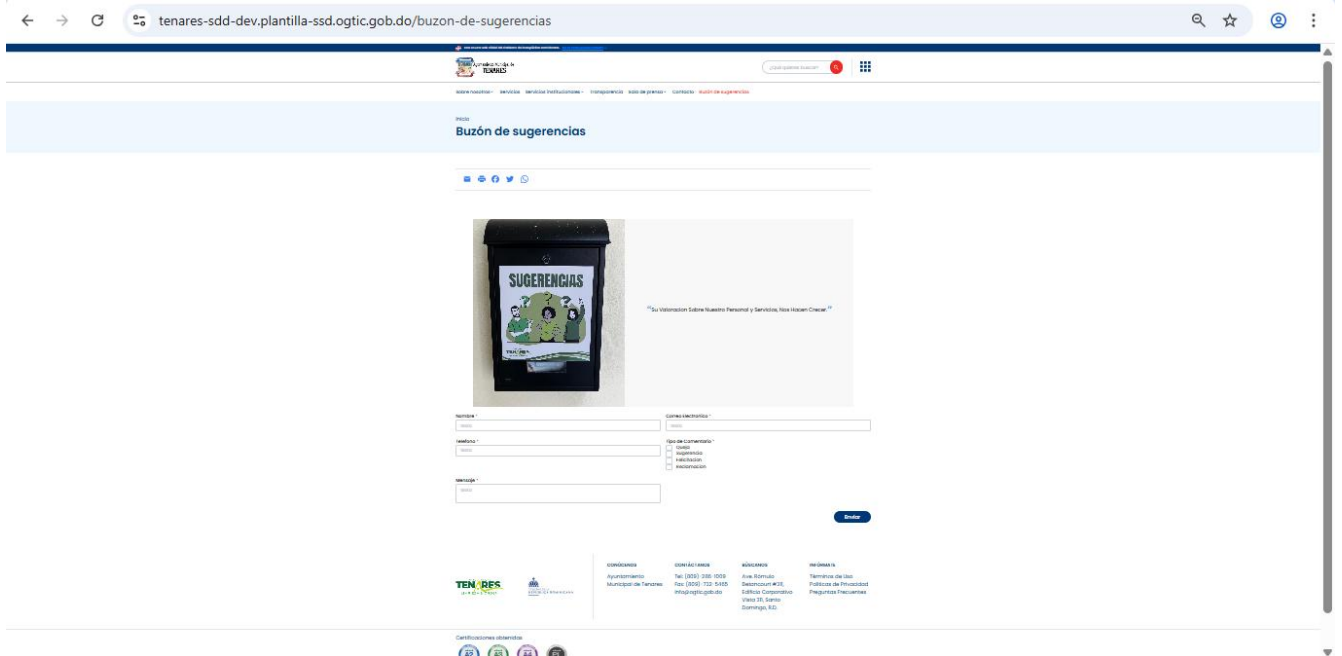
tenares-sdd-dev.plantilla-ssd.ogtic.gob.do/buzon-de-sugerencias

Ayuntamiento Municipal de TENARES

¿Qué quieres buscar?

Sobre nosotros Servicios Servicios institucionales Transparencia Sala de prensa Contacto Buzón de sugerencias

Inicio

Buzón de sugerencias

SUGERENCIAS

TENARES

"Su Valoracion Sobre Nuestro Personal y Servicios, Nos Hacen Crecer."

Nombre *

Correo electrónico *

Teléfono *

Tipo de Comentario *
Queja
Sugerencia
Felicitación
Reclamación

Mensaje *

Enviar

TENARES

CONÓCENOS
Ayuntamiento Municipal de Tenares

CONTÁCTANOS
Tel: (809) 286-1009
Fax: (809) 732-5465
info@ogtic.gob.do

BÚSCANOS
Ave. Romulo Betancourt #311, Edificio Corporativo Vista 311, Santo Domingo, R.D.

INFÓRMATE
Términos de Uso
Políticas de Privacidad
Preguntas Frecuentes

Certificaciones obtenidas